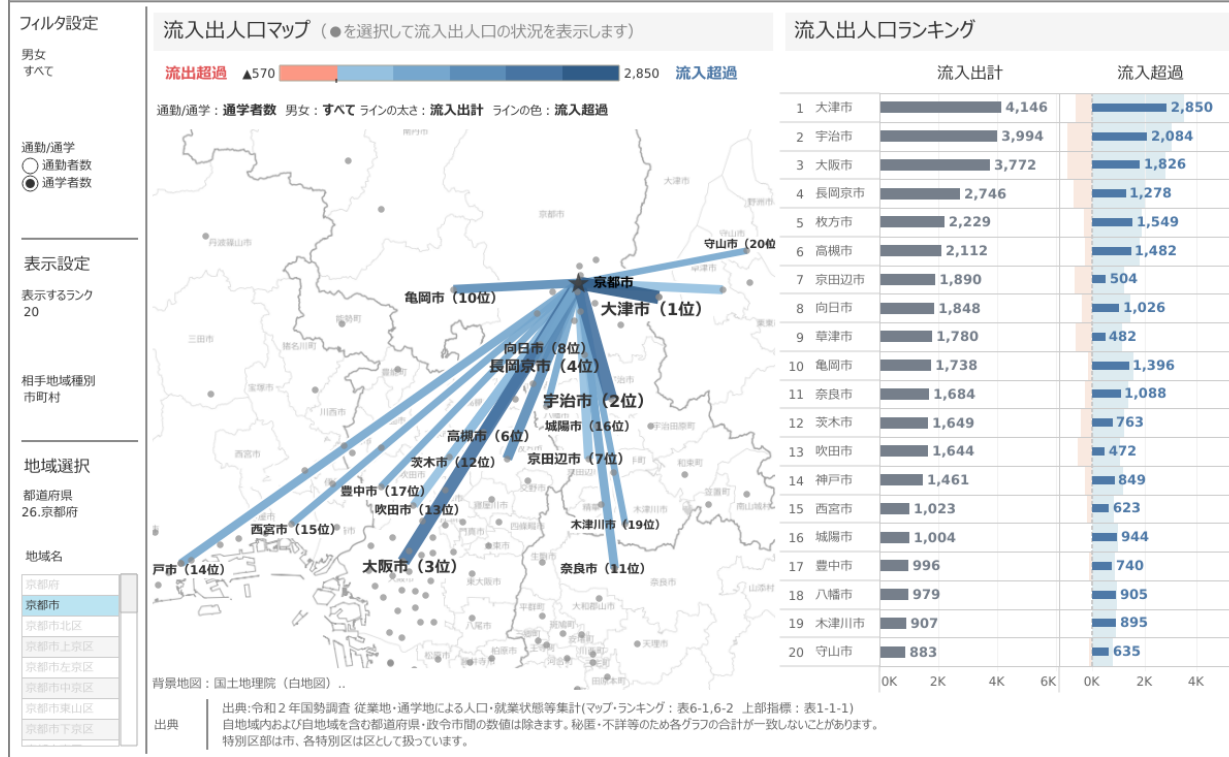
フィルタ設定

男女
すべて

通勤/通学
通勤者数
通学者数

表示設定

表示するランク
20

相手地域種別
市町村

地域選択

都道府県
26.京都府

地域名

京都府
京都市
京都市北区
京都市上京区
京都市左京区
京都市中京区
京都市東山区
京都市下京区

流入出人口マップ（●を選択して流入出人口の状況を表示します）

流出超過 ▲570 2,850 流入超過

通勤/通学：通学者数 男女：すべて ラインの太さ：流入出計 ラインの色：流入超過

京都市
守山市（20位
亀岡市（10位）
大津市（1位）
向日市（8位）
長岡京市（4位）
宇治市（2位）
城陽市（16位）
高槻市（6位）
茨木市（12位）
京田辺市（7位）
豊中市（17位）
吹田市（13位）
西宮市（15位）
木津川市（19位）
戸市（14位）
大阪市（3位）
奈良市（11位）

背景地図：国土地理院（白地図）..

流入出人口ランキング

| | | 流入出計 | 流入超過 |
|---|---|---|---|
| 1 | 大津市 | 4,146 | 2,850 |
| 2 | 宇治市 | 3,994 | 2,084 |
| 3 | 大阪市 | 3,772 | 1,826 |
| 4 | 長岡京市 | 2,746 | 1,278 |
| 5 | 枚方市 | 2,229 | 1,549 |
| 6 | 高槻市 | 2,112 | 1,482 |
| 7 | 京田辺市 | 1,890 | 504 |
| 8 | 向日市 | 1,848 | 1,026 |
| 9 | 草津市 | 1,780 | 482 |
| 10 | 亀岡市 | 1,738 | 1,396 |
| 11 | 奈良市 | 1,684 | 1,088 |
| 12 | 茨木市 | 1,649 | 763 |
| 13 | 吹田市 | 1,644 | 472 |
| 14 | 神戸市 | 1,461 | 849 |
| 15 | 西宮市 | 1,023 | 623 |
| 16 | 城陽市 | 1,004 | 944 |
| 17 | 豊中市 | 996 | 740 |
| 18 | 八幡市 | 979 | 905 |
| 19 | 木津川市 | 907 | 895 |
| 20 | 守山市 | 883 | 635 |

0K 2K 4K 6K 0K 2K 4K

出典
出典：令和２年国勢調査 従業地・通学地による人口・就業状態等集計(マップ・ランキング：表6-1,6-2 上部指標：表1-1-1)
自地域内および自地域を含む都道府県・政令市間の数値は除きます。秘匿・不詳等のため各グラフの合計が一致しないことがあります。
特別区部は市、各特別区は区として扱っています。